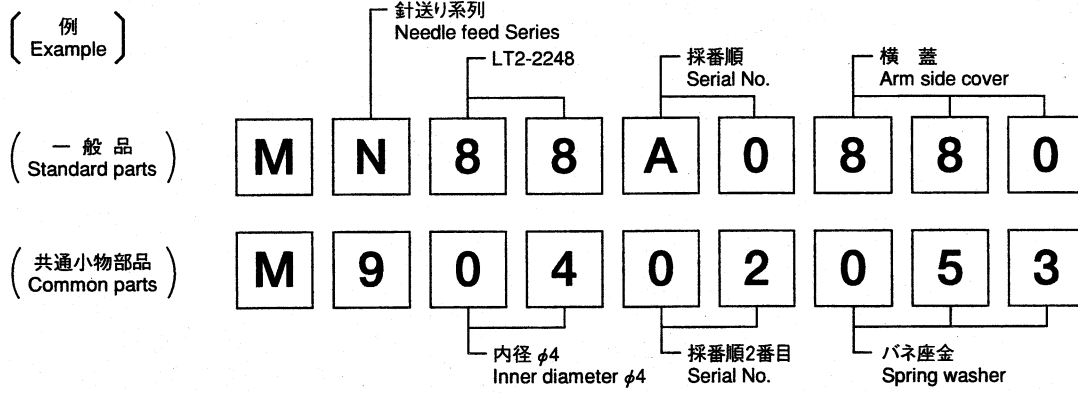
例
Example

針送り系列
Needle feed Series

LT2-2248

採番順
Serial No.

横 蓋
Arm side cover

一 般 品
Standard parts

M N 8 8 A 0 8 8 0

共通小物部品
Common parts

M 9 0 4 0 2 0 5 3

内径 $\phi 4$
Inner diameter $\phi 4$

採番順2番目
Serial No.

バネ座金
Spring washer